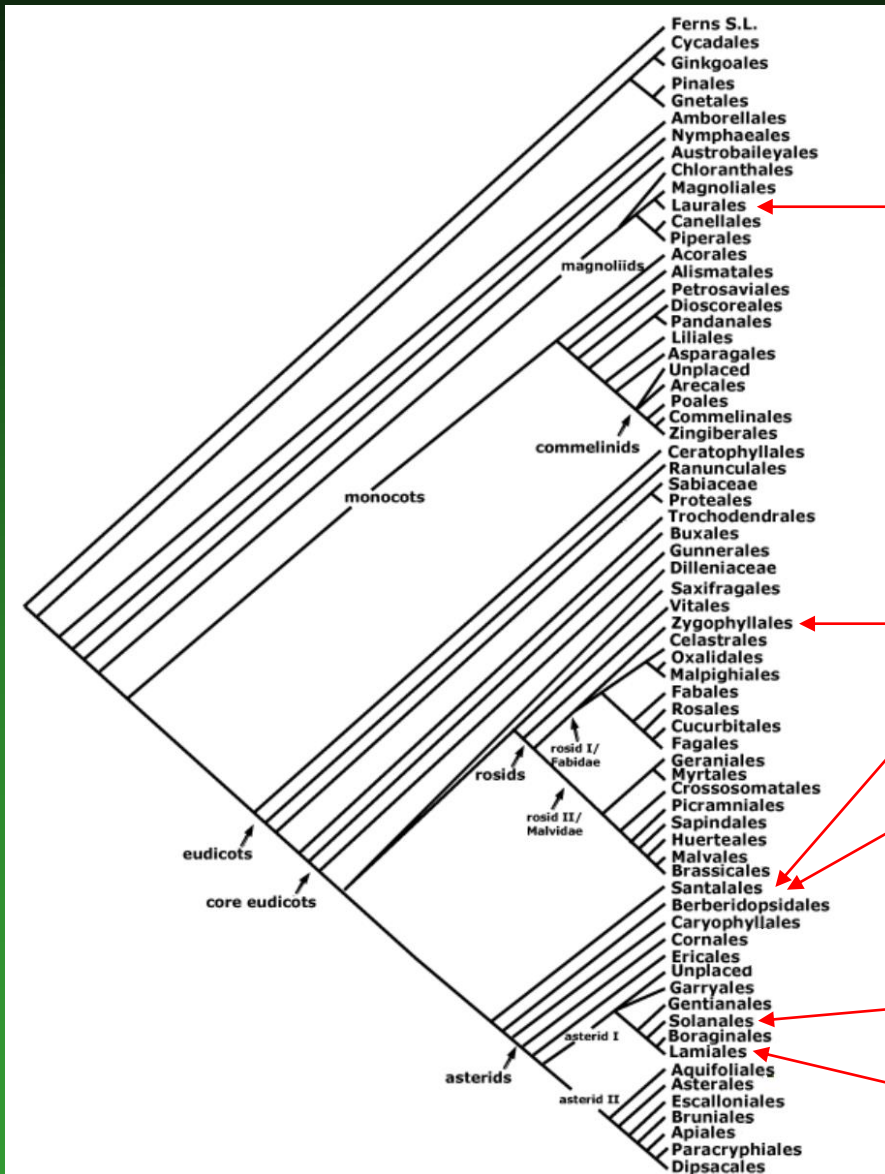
Ferns S.L.
Cycadales
Ginkgoales
Pinales
Gnetales
Amborellales
Nymphaeales
Austrobaileyales
Chloranthales
Magnoliales
Laurales
Canellales
Piperales
Acorales
Alismatales
Petrosaviales
Dioscoreales
Pandanales
Liliales
Asparagales
Unplaced
Arecales
Poales
Commelinales
Zingiberales
Ceratophyllales
Ranunculales
Sabiaceae
Proteales
Trochodendrales
Buxales
Gunnerales
Dilleniaceae
Saxifragales
Vitales
Zygophyllales
Celastrales
Oxalidales
Malpighiales
Fabales
Rosales
Cucurbitales
Fagales
Geraniales
Myrtales
Crossosomatales
Picramniales
Sapindales
Huerteales
Malvales
Brassicales
Santalales
Berberidopsidales
Caryophyllales
Cornales
Ericales
Unplaced
Garryales
Gentianales
Solanales
Boraginales
Lamiales
Aquifoliales
Asterales
Escalloniales
Bruniales
Apiales
Paracryphiales
Dipsacales

magnoliids
commelinids
monocots
rosid I/ Fabidae
rosids
rosid II/ Malvidae
eudicots
core eudicots
asterid I
asterids
asterid II